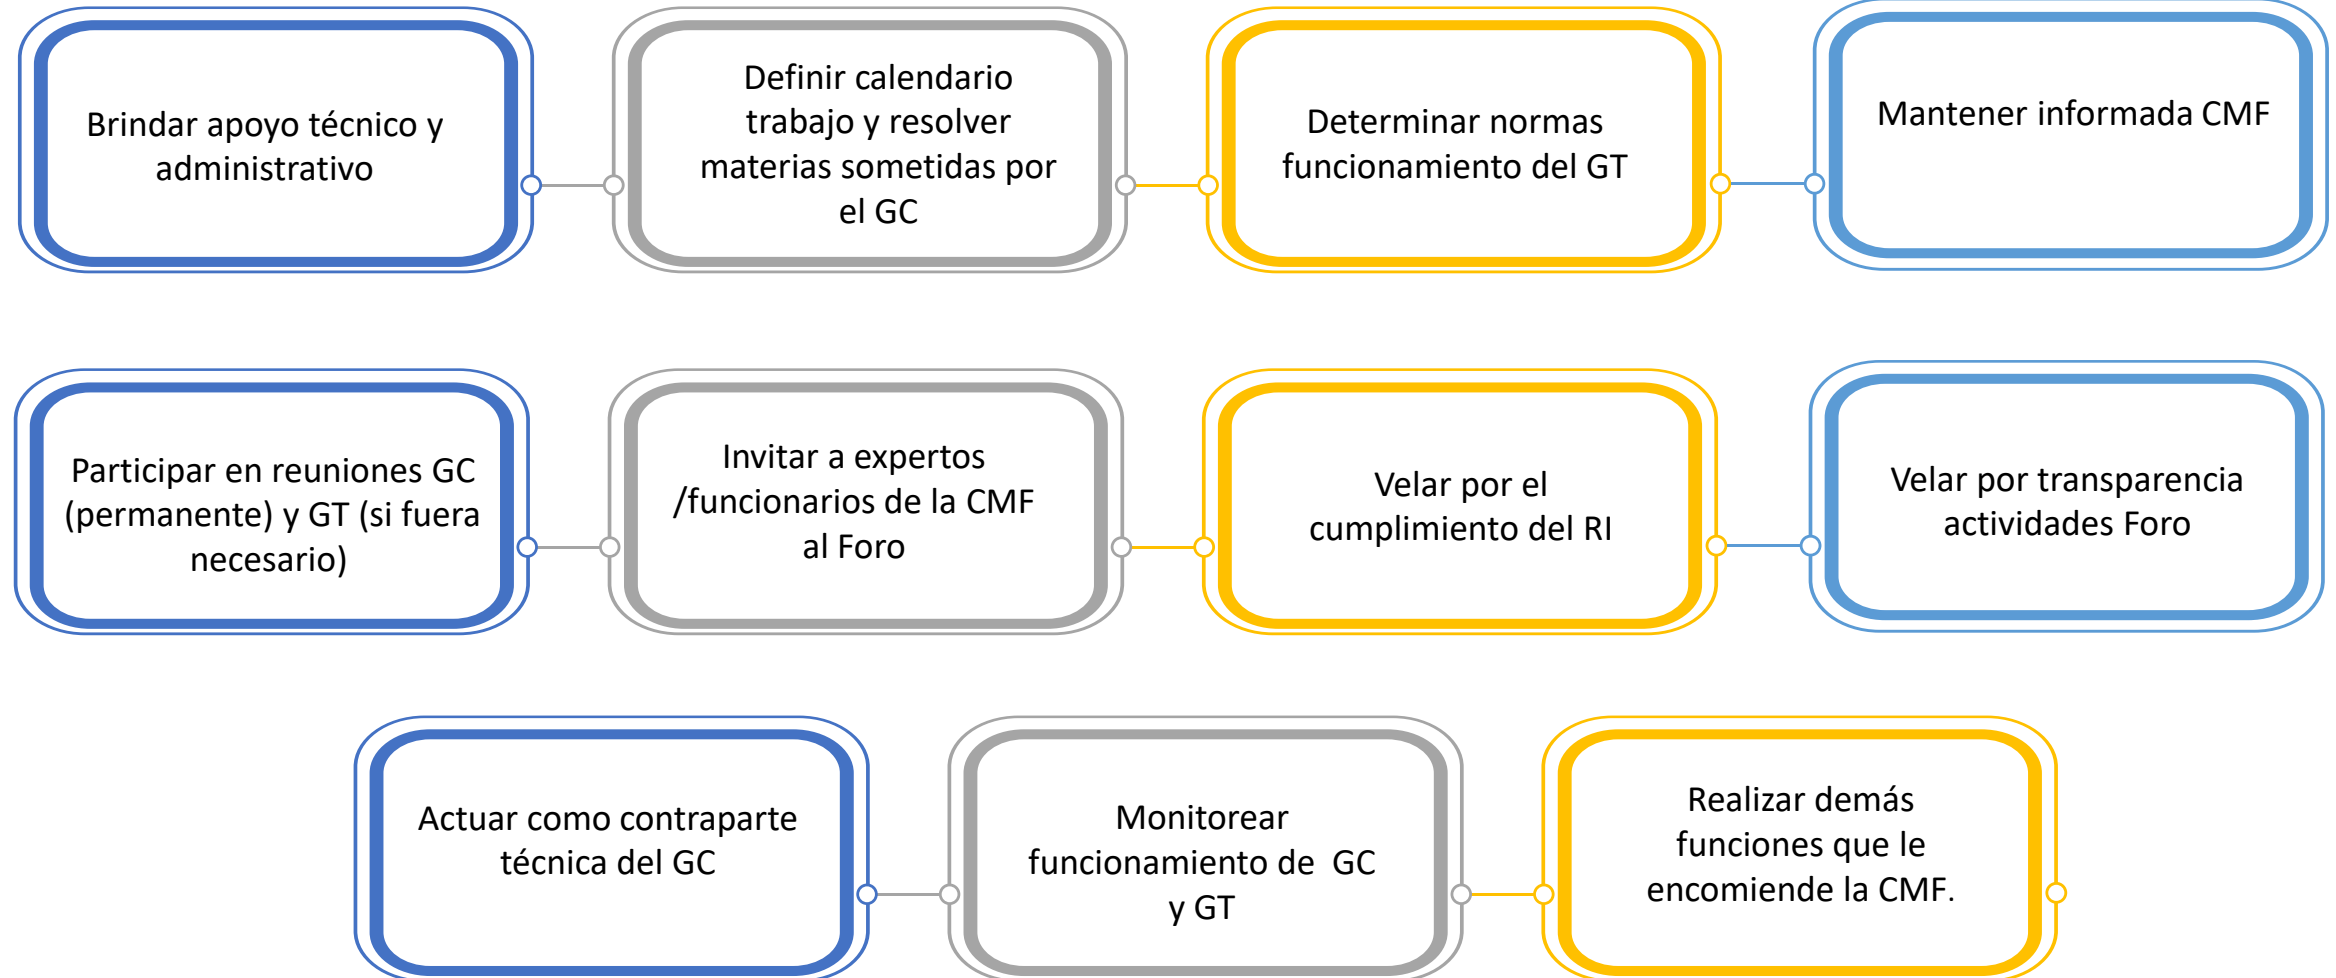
Brindar apoyo técnico y administrativo

Definir calendario trabajo y resolver materias sometidas por el GC

Determinar normas funcionamiento del GT

Mantener informada CMF

Participar en reuniones GC (permanente) y GT (si fuera necesario)

Invitar a expertos /funcionarios de la CMF al Foro

Velar por el cumplimiento del RI

Velar por transparencia actividades Foro

Actuar como contraparte técnica del GC

Monitorear funcionamiento de GC y GT

Realizar demás funciones que le encomiende la CMF.